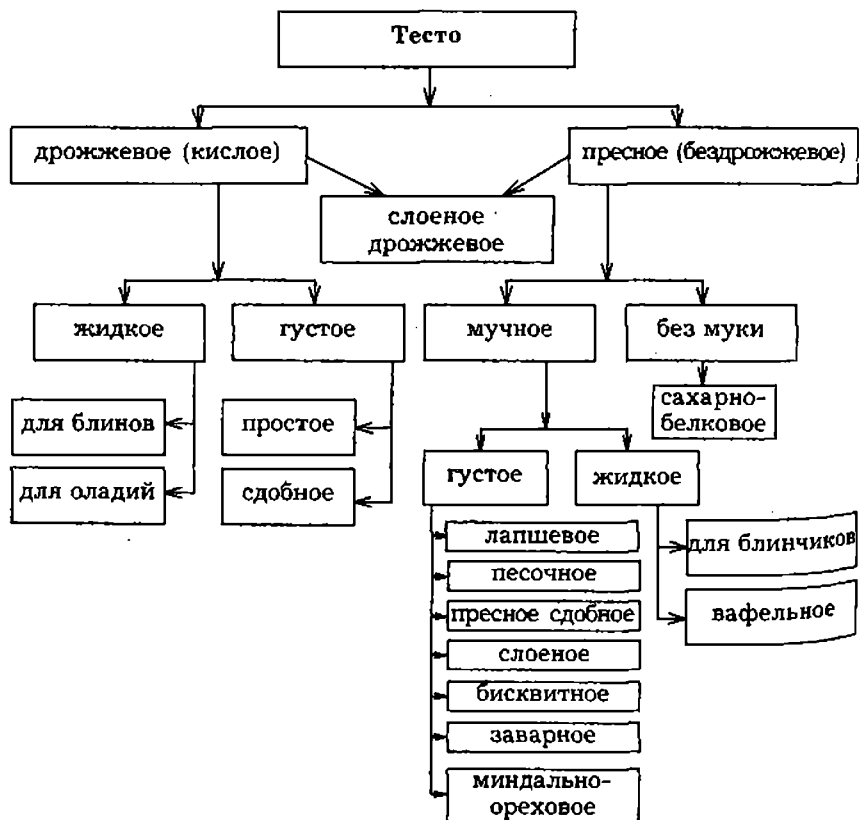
Тесто

дрожжевое (кислое)

пресное (бездрожжевое)

слоеное дрожжевое

жидкое

густое

мучное

без муки

для блинов

для оладий

простое

сдобное

сахарно-белковое

густое

жидкое

лапшевое

песочное

пресное сдобное

слоеное

бисквитное

заварное

миндально-ореховое

для блинчиков

вафельное